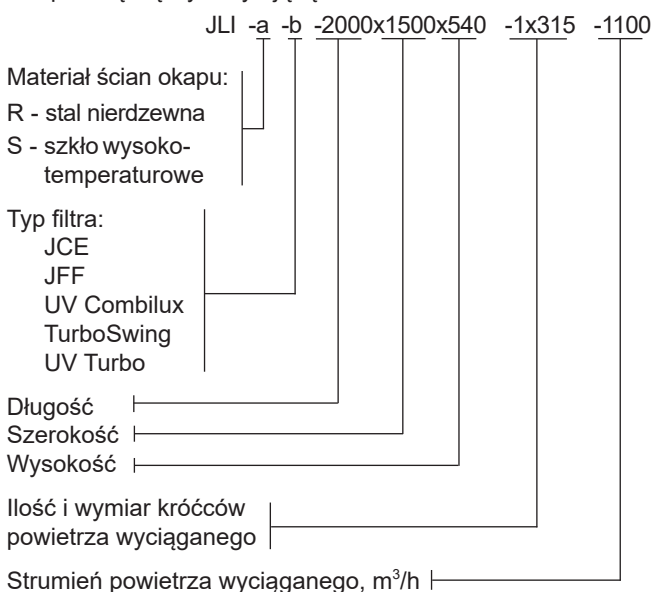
JLI -a -b -2000x1500x540 -1x315 -1100

Materiał ścian okapu:
R - stal nierdzewna
S - szkło wysokotemperaturowe

Typ filtra:
JCE
JFF
UV Combilux
TurboSwing
UV Turbo

Długość
Szerokość
Wysokość

Ilość i wymiar króćców powietrza wyciąganego

Strumień powietrza wyciąganego, m$^3$/h